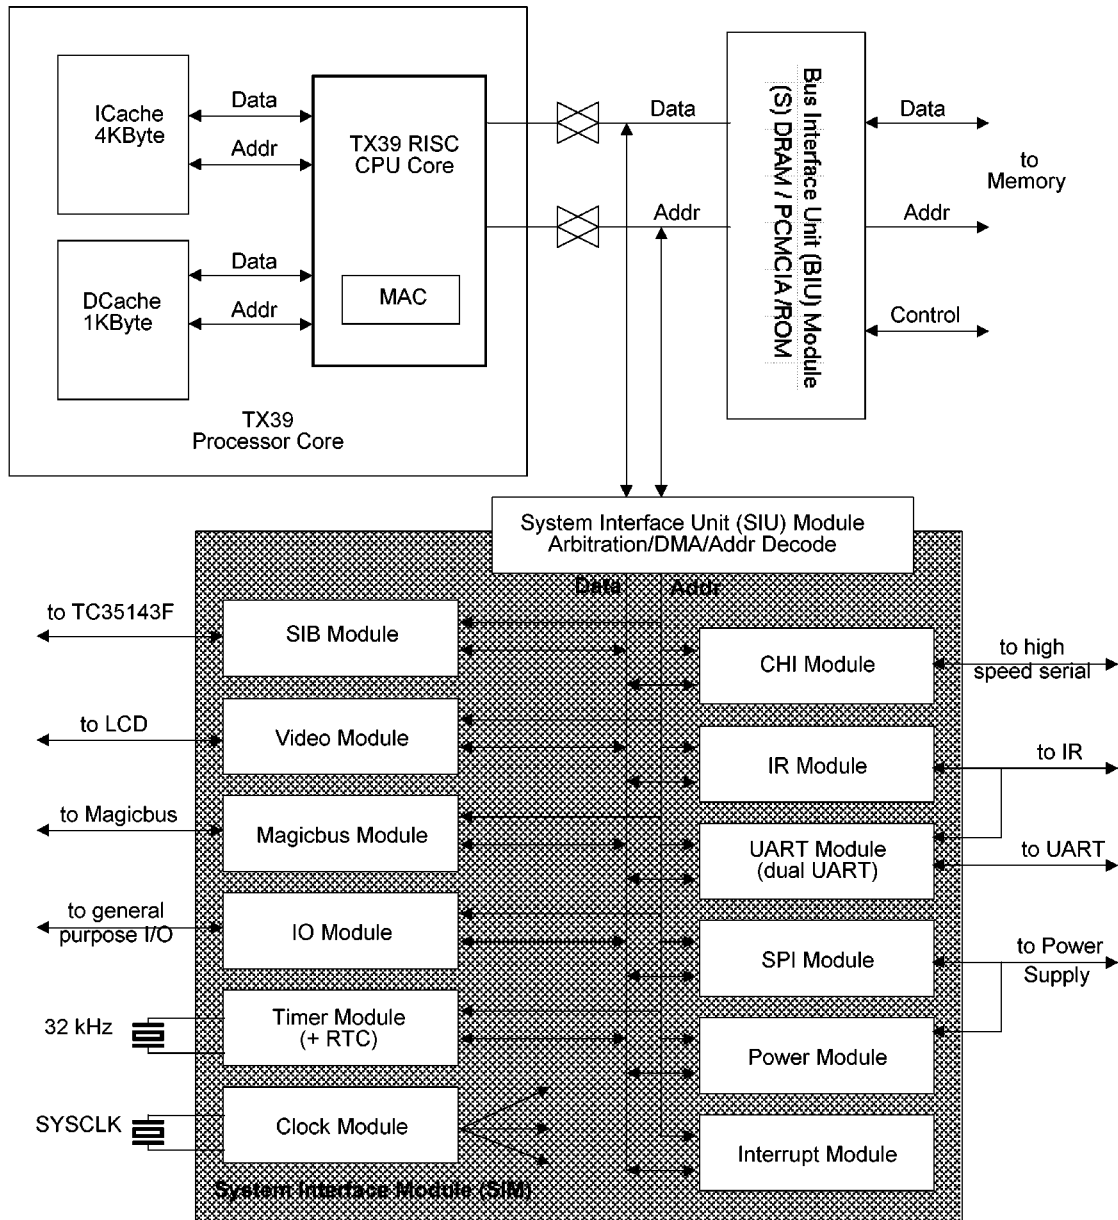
ICache
4KByte

Data

Addr

TX39 RISC
CPU Core

MAC

DCache
1KByte

Data

Addr

TX39
Processor Core

Data

Addr

Bus Interface Unit (BIU) Module
(S) DRAM / PCMCIA /ROM

Data

to
Memory

Addr

Control

System Interface Unit (SIU) Module
Arbitration/DMA/Addr Decode

Data

Addr

to TC35143F

SIB Module

CHI Module

to high
speed serial

to LCD

Video Module

IR Module

to IR

to Magicbus

Magicbus Module

UART Module
(dual UART)

to UART

to general
purpose I/O

IO Module

SPI Module

to Power
Supply

32 kHz

Timer Module
(+ RTC)

Power Module

SYSCLK

Clock Module

Interrupt Module

System Interface Module (SIM)